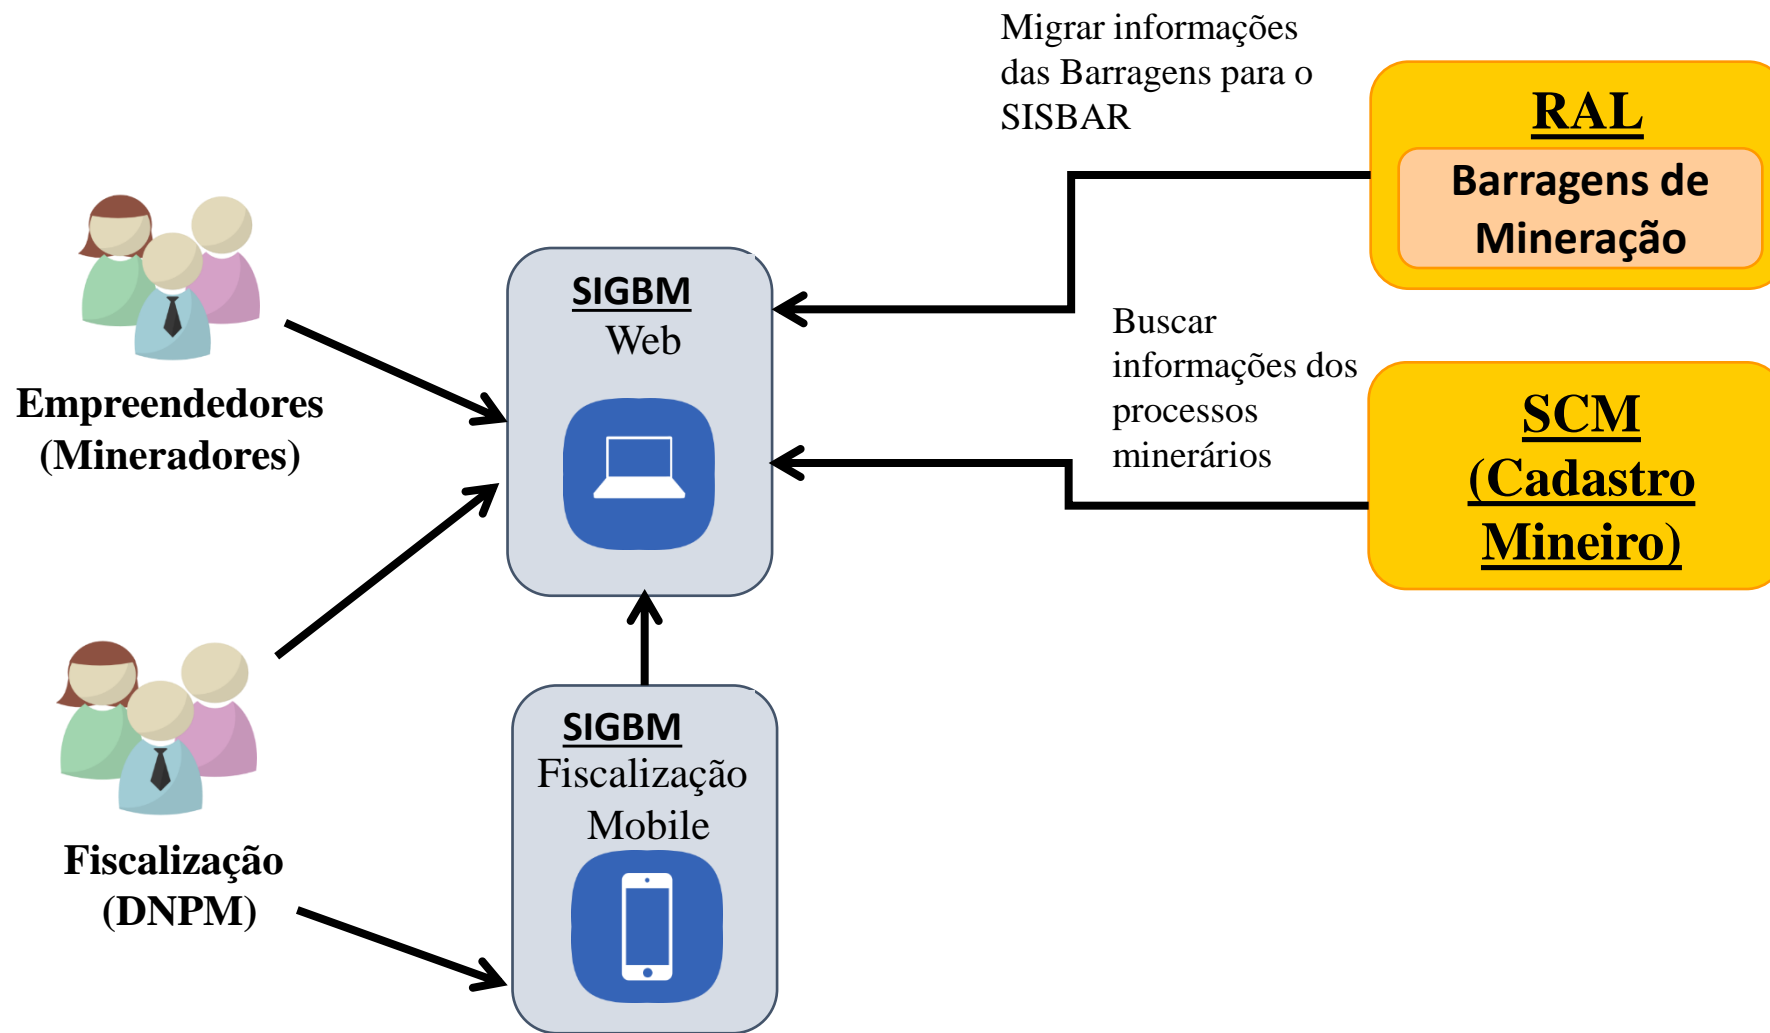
Migrar informações das Barragens para o SISBAR

RAL
Barragens de Mineração

Empreendedores (Mineradores)

SIGBM
Web

Buscar informações dos processos minerários

SCM (Cadastro Mineiro)

Fiscalização (DNPM)

SIGBM
Fiscalização Mobile